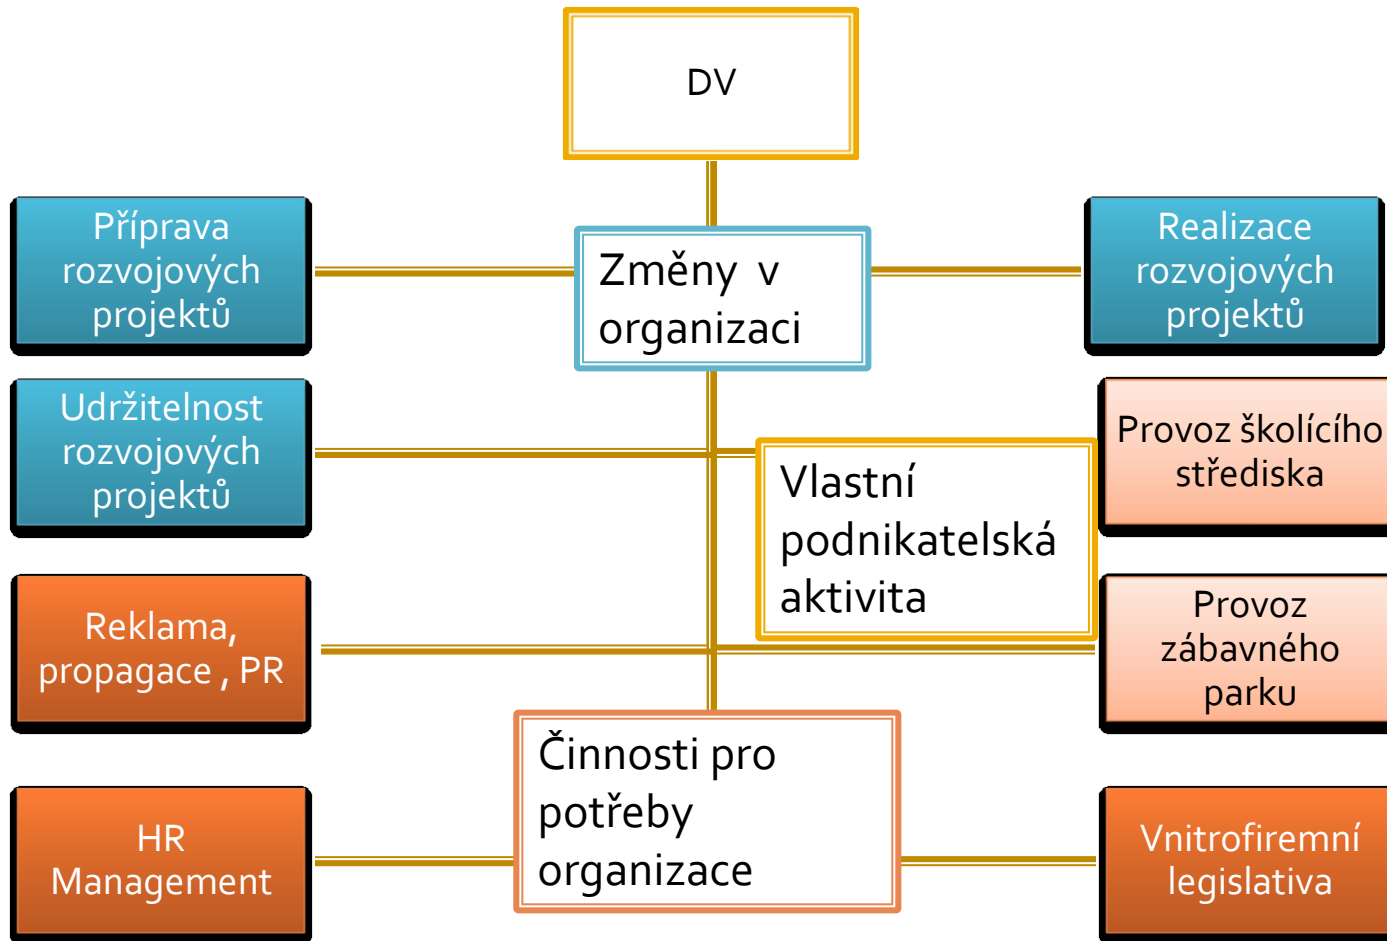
DV

Příprava rozvojových projektů

Změny v organizaci

Realizace rozvojových projektů

Udržitelnost rozvojových projektů

Vlastní podnikatelská aktivita

Provoz školícího střediska

Reklama, propagace , PR

Provoz zábavného parku

Činnosti pro potřeby organizace

HR Management

Vnitrofiremní legislativa